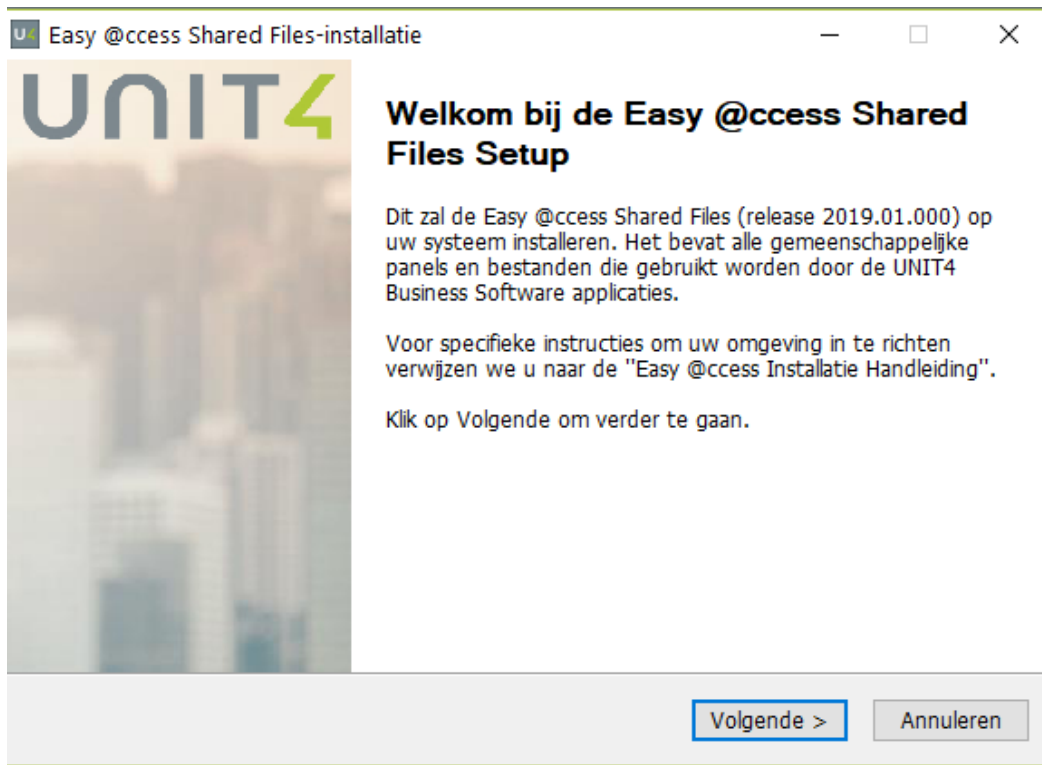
U4 Easy @ccess Shared Files-installatie

UNIT4

Welkom bij de Easy @ccess Shared Files Setup

Dit zal de Easy @ccess Shared Files (release 2019.01.000) op uw systeem installeren. Het bevat alle gemeenschappelijke panels en bestanden die gebruikt worden door de UNIT4 Business Software applicaties.

Voor specifieke instructies om uw omgeving in te richten verwijzen we u naar de "Easy @ccess Installatie Handleiding".

Klik op Volgende om verder te gaan.

Volgende >

Annuleren